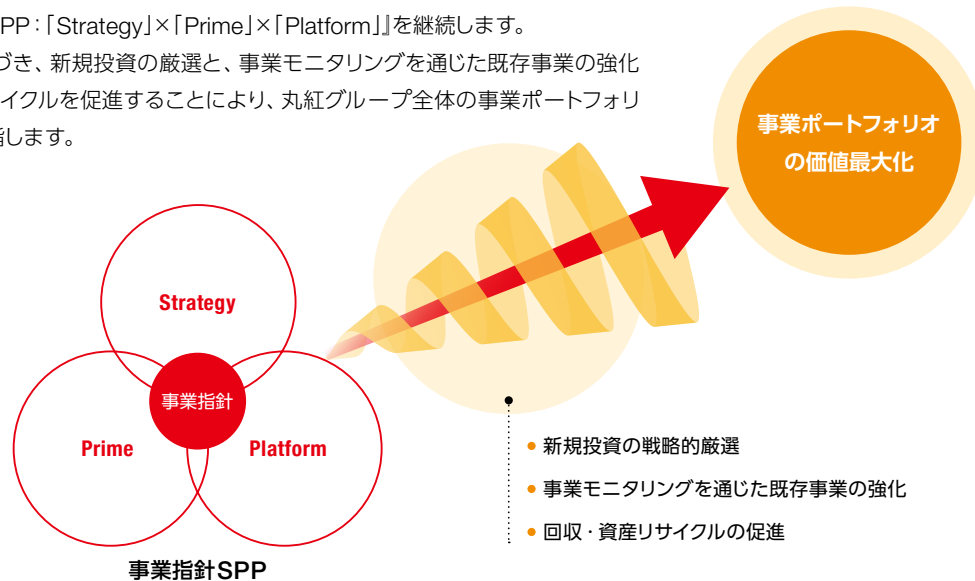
PP：「Strategy」×「Prime」×「Platform」』を継続します。
づき、新規投資の厳選と、事業モニタリングを通じた既存事業の強化イクルを促進することにより、丸紅グループ全体の事業ポートフォリ指します。

事業ポートフォリオの価値最大化

Strategy

事業指針

Prime

Platform

事業指針SPP

新規投資の戦略的厳選

事業モニタリングを通じた既存事業の強化

回収・資産リサイクルの促進